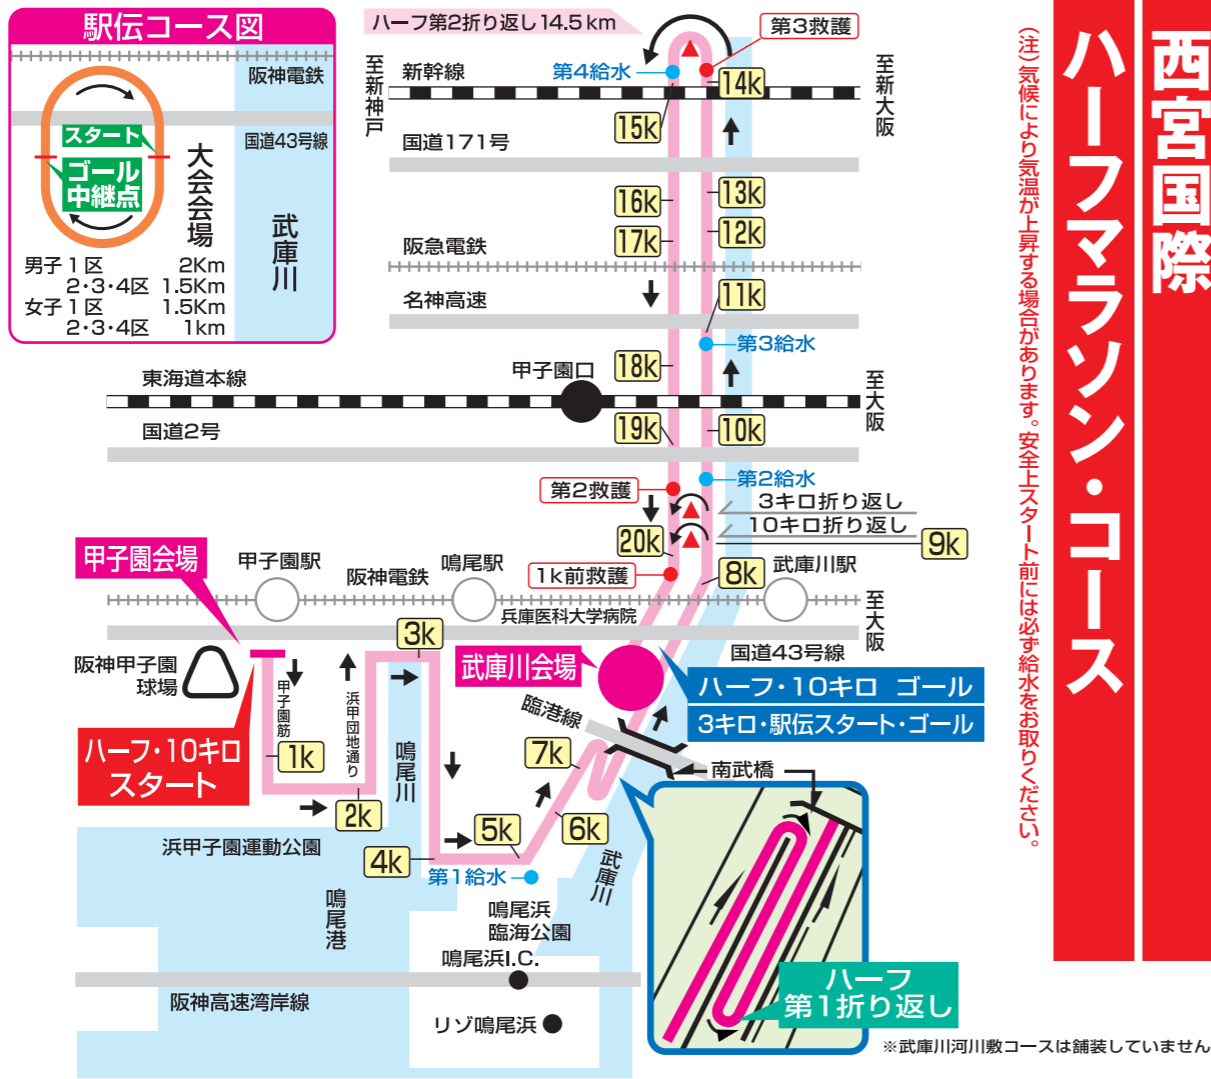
西宮国際

ハーフマラソン・コース

(注)気候により気温が上昇する場合があります。安全上スタート前には必ず給水をお取りください。

駅伝コース図

阪神電鉄

国道43号線

武庫川

スタート

ゴール中継点

大会会場

男子１区 2Km
2･3･4区 1.5Km
女子１区 1.5Km
2･3･4区 1km

ハーフ第2折り返し14.5km

第3救護

至新神戸

新幹線

第4給水

14k

至新大阪

15k

国道171号

16k

13k

17k

12k

阪急電鉄

名神高速

11k

第3給水

甲子園口

18k

東海道本線

至大阪

国道2号

19k

10k

第2給水

第2救護

3キロ折り返し

10キロ折り返し

9k

20k

甲子園会場

甲子園駅

阪神電鉄

鳴尾駅

1k前救護

8k

武庫川駅

兵庫医科大学病院

至大阪

3k

国道43号線

阪神甲子園球場

甲子園筋

浜甲子園団地通り

武庫川会場

ハーフ・10キロ ゴール

3キロ・駅伝スタート・ゴール

ハーフ・10キロスタート

1k

鳴尾川

臨港線

7k

南武橋

2k

5k

6k

浜甲子園運動公園

4k

第1給水

武庫川

鳴尾港

鳴尾浜臨海公園

鳴尾浜I.C.

阪神高速湾岸線

リゾ鳴尾浜

ハーフ第1折り返し

※武庫川河川敷コースは舗装していません